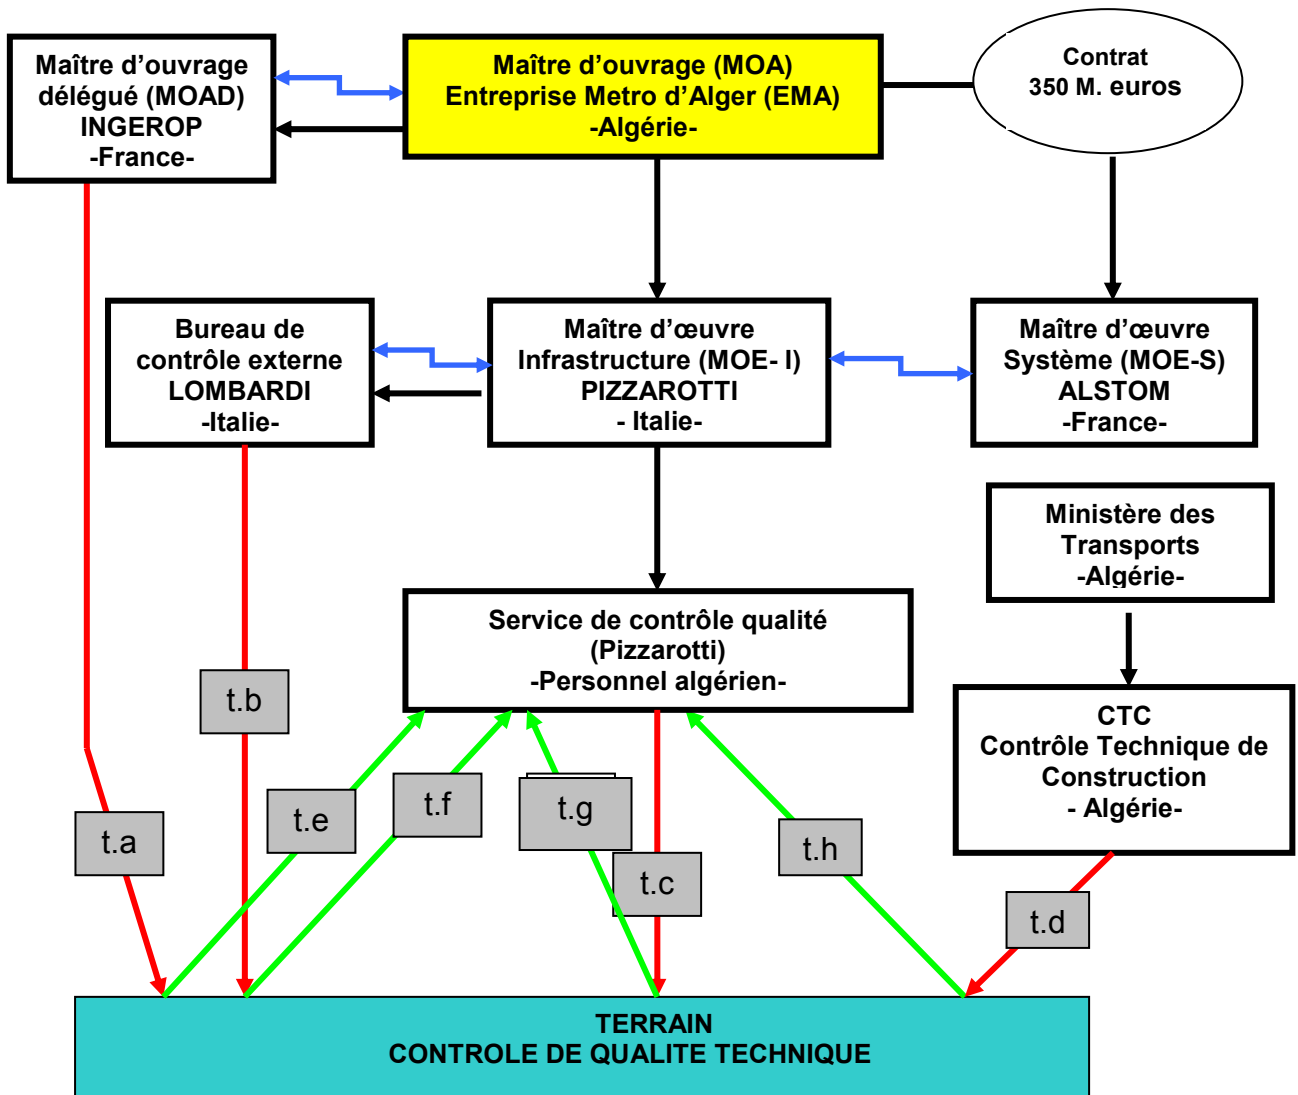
Maître d'ouvrage délégué (MOAD) INGEROP -France-

Maître d'ouvrage (MOA) Entreprise Metro d'Alger (EMA) -Algérie-

Contrat 350 M. euros

Bureau de contrôle externe LOMBARDI -Italie-

Maître d'œuvre Infrastructure (MOE- I) PIZZAROTTI - Italie-

Maître d'œuvre Système (MOE-S) ALSTOM -France-

Ministère des Transports -Algérie-

Service de contrôle qualité (Pizzarotti) -Personnel algérien-

CTC Contrôle Technique de Construction - Algérie-

t.b

t.a

t.e

t.f

t.g

t.c

t.h

t.d

TERRAIN
CONTROLE DE QUALITE TECHNIQUE